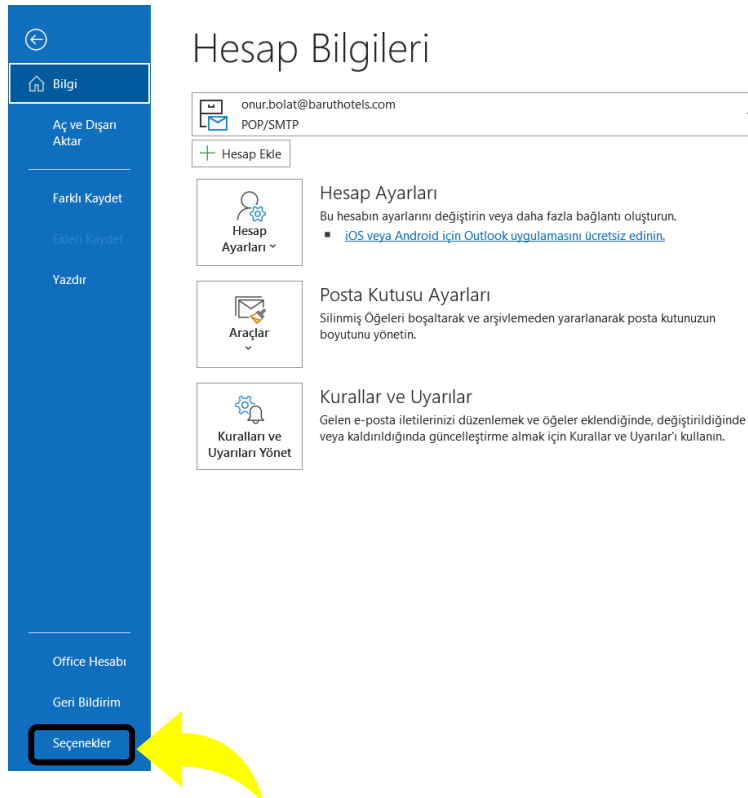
Bilgi

Aç ve Dışarı Aktar

Farklı Kaydet

Ekleri Kaydet

Yazdır

Office Hesabı

Geri Bildirim

Seçenekler

Hesap Bilgileri

onur.bolat@baruthotels.com
POP/SMTP

Hesap Ekle

Hesap Ayarları

Hesap Ayarları
Bu hesabın ayarlarını değiştirin veya daha fazla bağlantı oluşturun.
iOS veya Android için Outlook uygulamasını ücretsiz edinin.

Araçlar

Posta Kutusu Ayarları
Silinmiş Öğeleri boşaltarak ve arşivlemeden yararlanarak posta kutunuzun boyutunu yönetin.

Kuralları ve Uyarıları Yönet

Kurallar ve Uyarılar
Gelen e-posta iletilerinizi düzenlemek ve öğeler eklendiğinde, değiştirildiğinde veya kaldırıldığında güncelleştirme almak için Kurallar ve Uyarılar'ı kullanın.